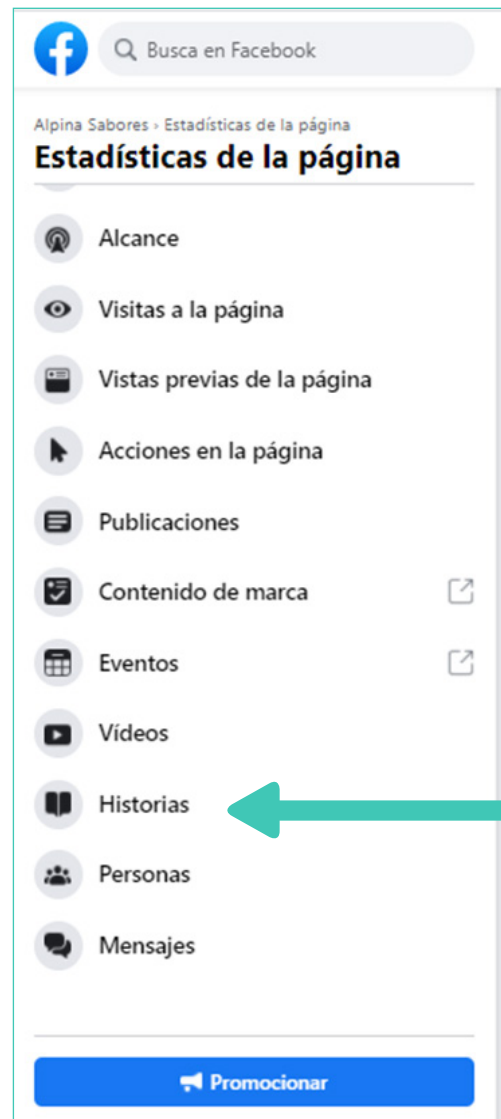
Busca en Facebook

Alpina Sabores › Estadísticas de la página

Estadísticas de la página

Alcance

Visitas a la página

Vistas previas de la página

Acciones en la página

Publicaciones

Contenido de marca

Eventos

Vídeos

Historias

Personas

Mensajes

Promocionar